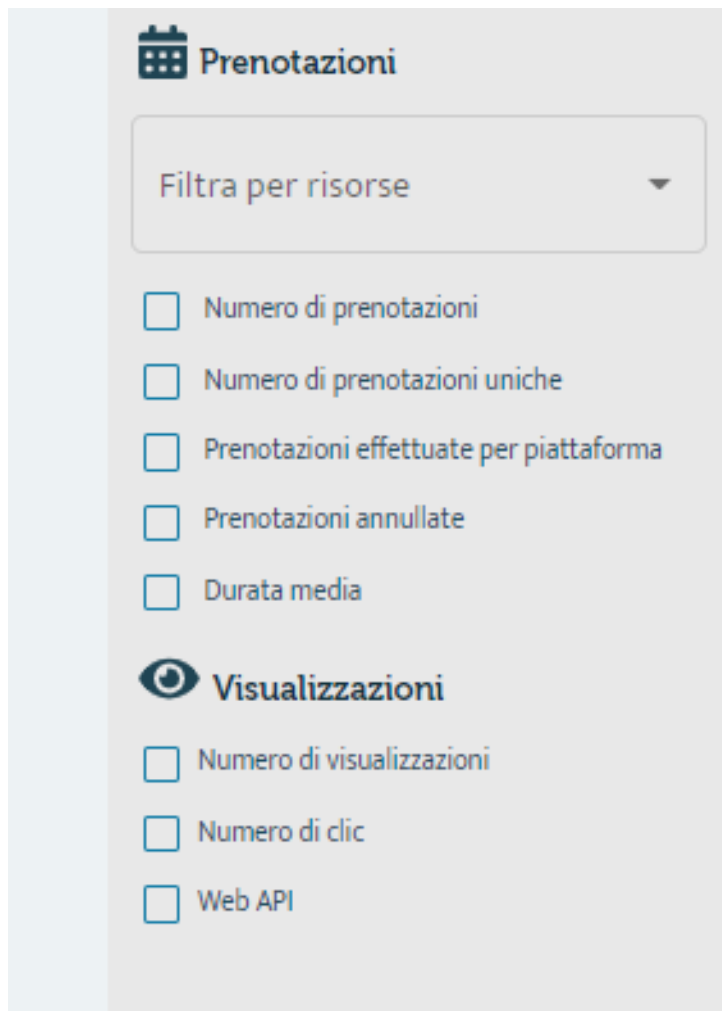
Prenotazioni

Filtra per risorse

Numero di prenotazioni

Numero di prenotazioni uniche

Prenotazioni effettuate per piattaforma

Prenotazioni annullate

Durata media

Visualizzazioni

Numero di visualizzazioni

Numero di clic

Web API